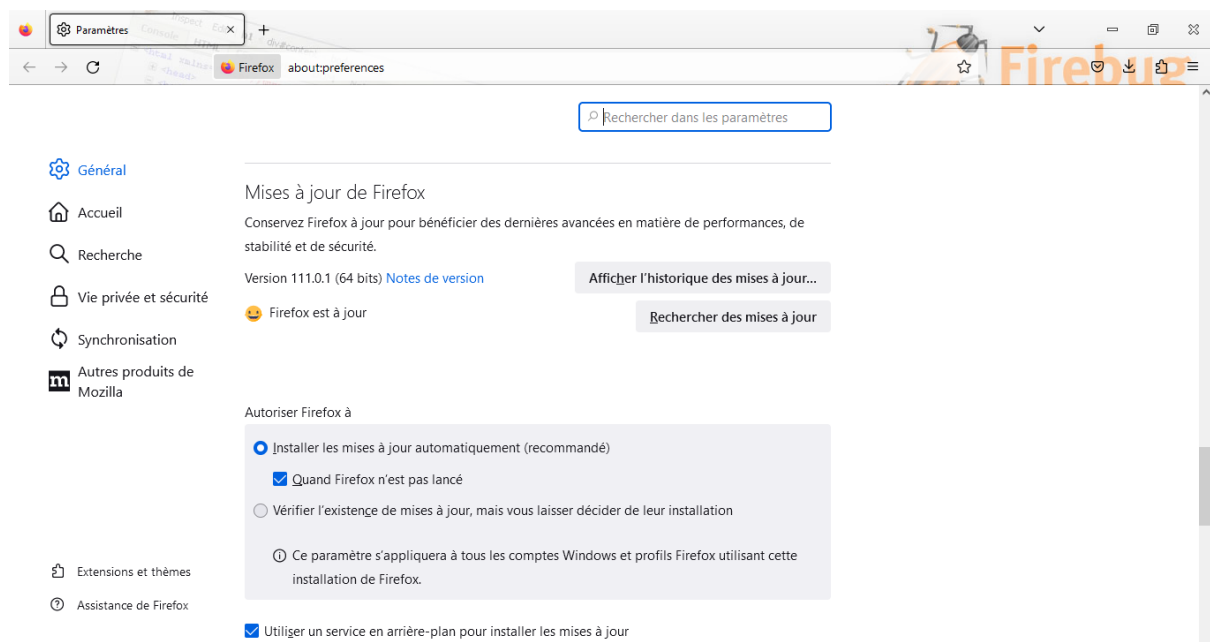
Paramètres

Firefox about:preferences

Firebug

Rechercher dans les paramètres

Général
Accueil
Recherche
Vie privée et sécurité
Synchronisation
Autres produits de Mozilla

Mises à jour de Firefox

Conservez Firefox à jour pour bénéficier des dernières avancées en matière de performances, de stabilité et de sécurité.

Version 111.0.1 (64 bits) Notes de version

Afficher l'historique des mises à jour…

Firefox est à jour

Rechercher des mises à jour

Autoriser Firefox à

Installer les mises à jour automatiquement (recommandé)

Quand Firefox n'est pas lancé

Vérifier l'existence de mises à jour, mais vous laisser décider de leur installation

Ce paramètre s'appliquera à tous les comptes Windows et profils Firefox utilisant cette installation de Firefox.

Extensions et thèmes
Assistance de Firefox

Utiliser un service en arrière-plan pour installer les mises à jour